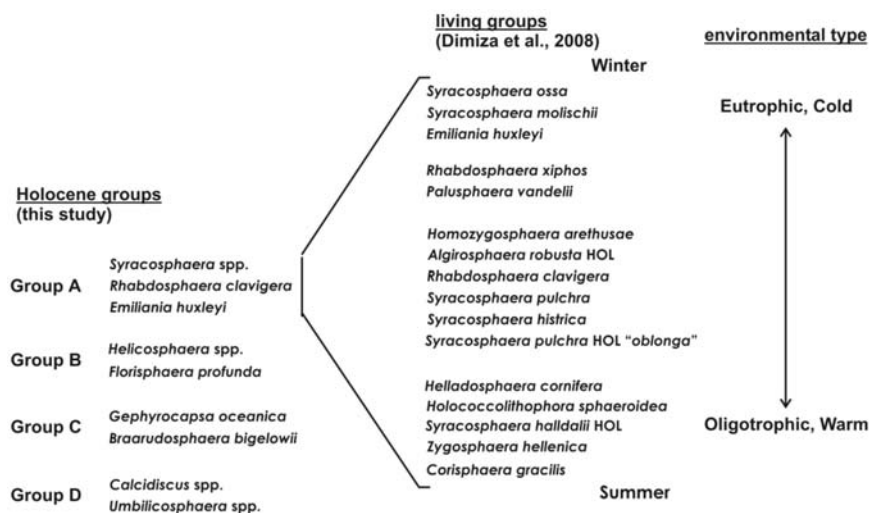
living groups
(Dimiza et al., 2008)

environmental type

Winter

Syracosphaera ossa
Syracosphaera molischii
Emiliania huxleyi

Eutrophic, Cold

Rhabdosphaera xiphos
Palusphaera vandelii

Holocene groups
(this study)

Homozygosphaera arethusae
Algirosphaera robusta HOL
Rhabdosphaera clavigera
Syracosphaera pulchra
Syracosphaera histrica
Syracosphaera pulchra HOL "oblonga"

Group A
Syracosphaera spp.
Rhabdosphaera clavigera
Emiliania huxleyi

Group B
Helicosphaera spp.
Florisphaera profunda

Helladosphaera cornifera
Holococcolithophora sphaeroidea
Syracosphaera halldalii HOL
Zygosphaera hellenica
Corisphaera gracilis

Group C
Gephyrocapsa oceanica
Braarudosphaera bigelowii

Oligotrophic, Warm

Group D
Calcidiscus spp.
Umbilicosphaera spp.

Summer